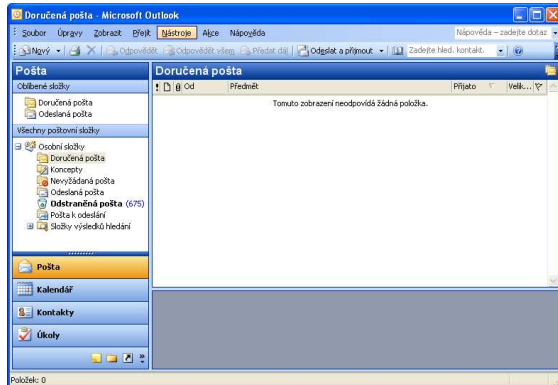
Doručená pošta - Microsoft Outlook

Soubor Úpravy Zobrazit Přejít Nástroje Akce Nápověda

Nápověda – zadejte dotaz

Nový | Odpovědět | Odpovědět všem | Předat dál | Odeslat a přijmout | Zadejte hled. kontakt.

Pošta

Oblíbené složky

Doručená pošta
Odeslaná pošta

Všechny poštovní složky

Osobní složky
Doručená pošta
Koncepty
Nevyžádaná pošta
Odeslaná pošta
Odstraněná pošta (675)
Pošta k odeslání
Složky výsledků hledání

Pošta
Kalendář
Kontakty
Úkoly

Doručená pošta

| ! | | Od | Předmět | Přijato | Velik... |
|---|---|---|---|---|---|

Tomuto zobrazení neodpovídá žádná položka.

Položek: 0